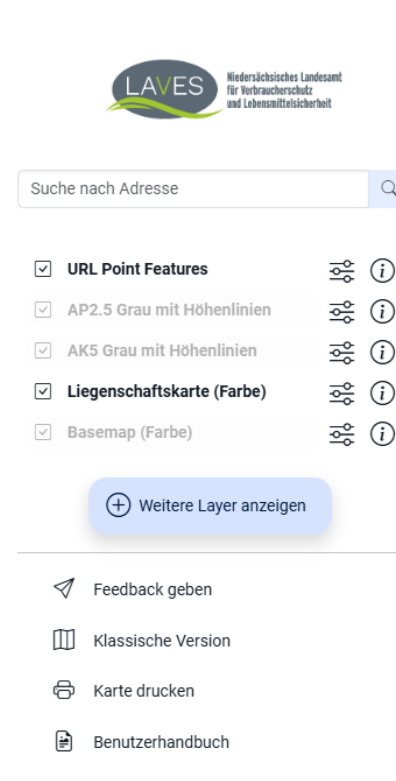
LAVES Niedersächsisches Landesamt für Verbraucherschutz und Lebensmittelsicherheit

Suche nach Adresse

URL Point Features

AP2.5 Grau mit Höhenlinien

AK5 Grau mit Höhenlinien

Liegenschaftskarte (Farbe)

Basemap (Farbe)

Weitere Layer anzeigen

Feedback geben

Klassische Version

Karte drucken

Benutzerhandbuch